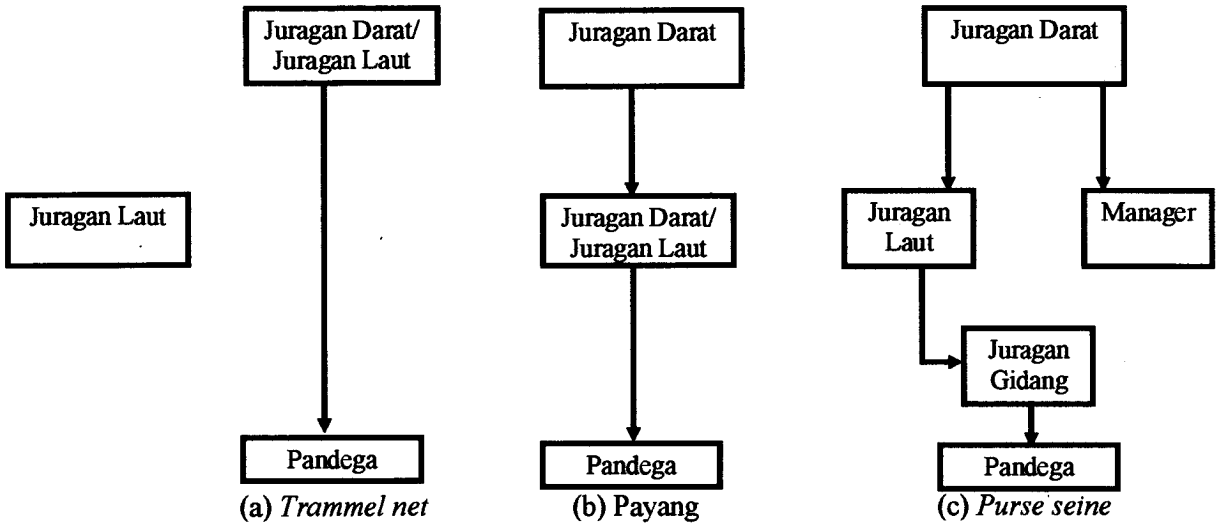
Juragan Laut

Juragan Darat/ Juragan Laut

Pandega

(a) *Trammel net*

Juragan Darat

Juragan Darat/ Juragan Laut

Pandega

(b) Payang

Juragan Darat

Juragan Laut

Manager

Juragan Gidang

Pandega

(c) *Purse seine*